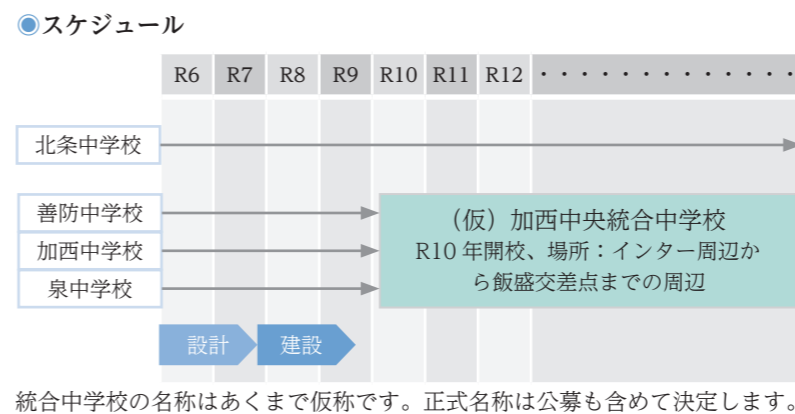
◉スケジュール

R6 R7 R8 R9 R10 R11 R12 ・・・・・・・・・・・・・

北条中学校

善防中学校

加西中学校

泉中学校

（仮）加西中央統合中学校
R10 年開校、場所：インター周辺から飯盛交差点までの周辺

設計 建設

統合中学校の名称はあくまで仮称です。正式名称は公募も含めて決定します。